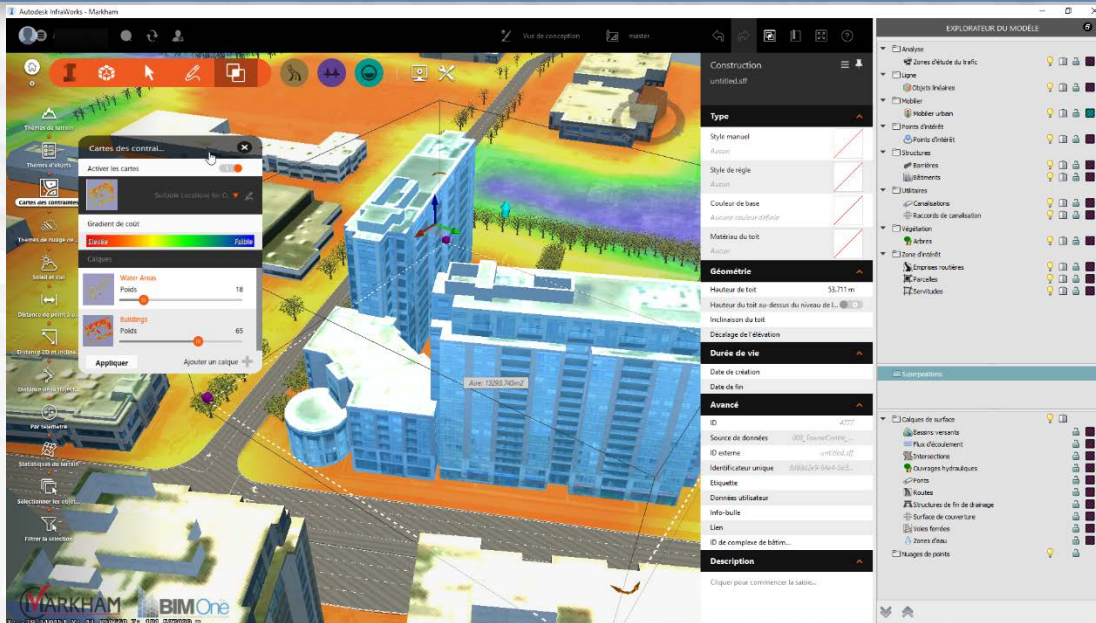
Autodesk InfraWorks - Markham

Vue de conception
master

Thèmes de terrain
Thèmes d'objets
Cartes des contraintes
Trames de nuage...
Soleil et ciel
Distance de point à p...
Distance 2D et inclina...
Distance de trajet...
Par télémétrie
Statistiques de terrain
Sélectionner les obj...
Filtrer la sélection

Cartes des contrai...
Activer les cartes
Suitable Location for C...
Gradient de coût
Élevée
Faible
Calques
Water Areas
Poids
18
Buildings
Poids
65
Appliquer
Ajouter un calque

Aire: 13293.745m2

Construction
untitled.sff
Type
Style manuel
Aucun
Style de règle
Aucun
Couleur de base
Aucune couleur définie
Matériau du toit
Aucun
Géométrie
Hauteur de toit
53.711 m
Hauteur du toit au-dessus du niveau de l...
Inclinaison du toit
Décalage de l'élévation
Durée de vie
Date de création
Date de fin
Avancé
ID
4777
Source de données
308_TowneCentre_...
ID externe
untitled.sff
Identificateur unique
8d8da2e9-84e4-5d5...
Etiquette
Données utilisateur
Info-bulle
Lien
ID de complexe de bâtim...
Description
Cliquer pour commencer la saisie...

EXPLORATEUR DU MODÈLE
Analyse
Zones d'étude du trafic
Ligne
Objets linéaires
Mobilier
Mobilier urbain
Points d'intérêt
Points d'intérêt
Structures
Barrières
Bâtiments
Utilitaires
Canalisations
Raccords de canalisation
Végétation
Arbres
Zone d'intérêt
Emprises routières
Parcelles
Servitudes
Superpositions
Calques de surface
Bassins versants
Flux d'écoulement
Intersections
Ouvrages hydrauliques
Ponts
Routes
Structures de fin de drainage
Surface de couverture
Voies ferrées
Zones d'eau
Nuages de points

MARKHAM
BIM One
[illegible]